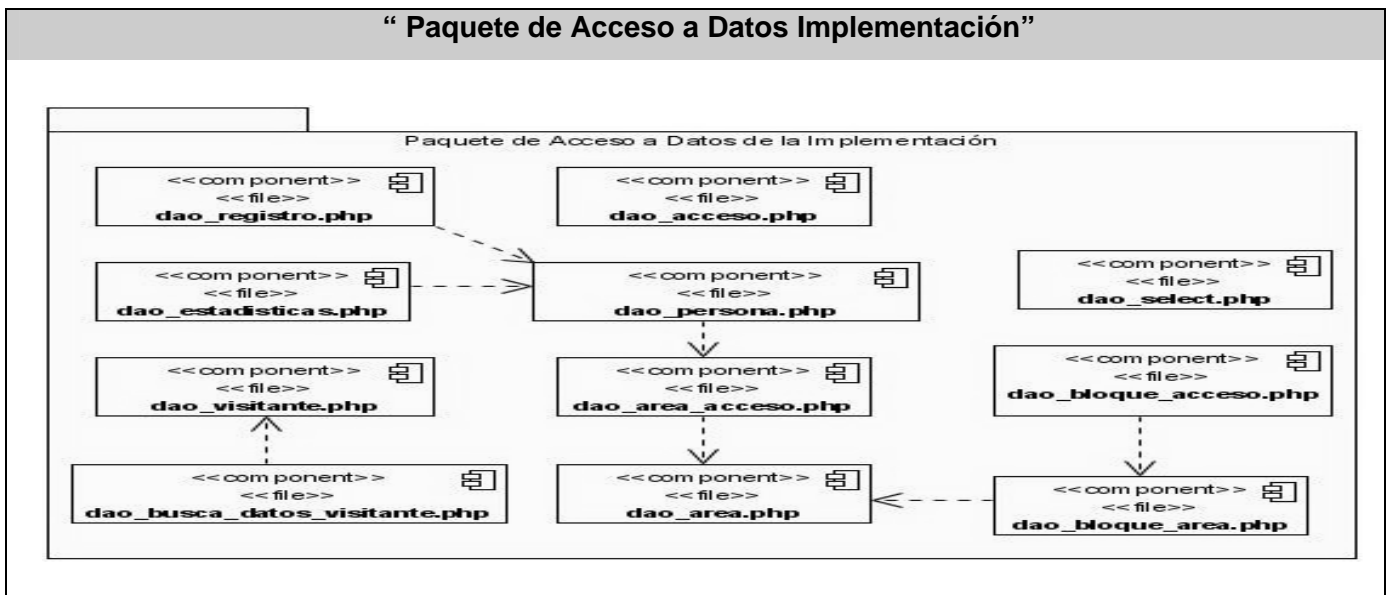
“ Paquete de Acceso a Datos Implementación”

Paquete de Acceso a Datos de la Implementación

<<component>>
<<file>>
dao_registro.php

<<component>>
<<file>>
dao_acceso.php

<<component>>
<<file>>
dao_estadisticas.php

<<component>>
<<file>>
dao_persona.php

<<component>>
<<file>>
dao_select.php

<<component>>
<<file>>
dao_visitante.php

<<component>>
<<file>>
dao_area_acceso.php

<<component>>
<<file>>
dao_bloque_acceso.php

<<component>>
<<file>>
dao_busca_datos_visitante.php

<<component>>
<<file>>
dao_area.php

<<component>>
<<file>>
dao_bloque_area.php